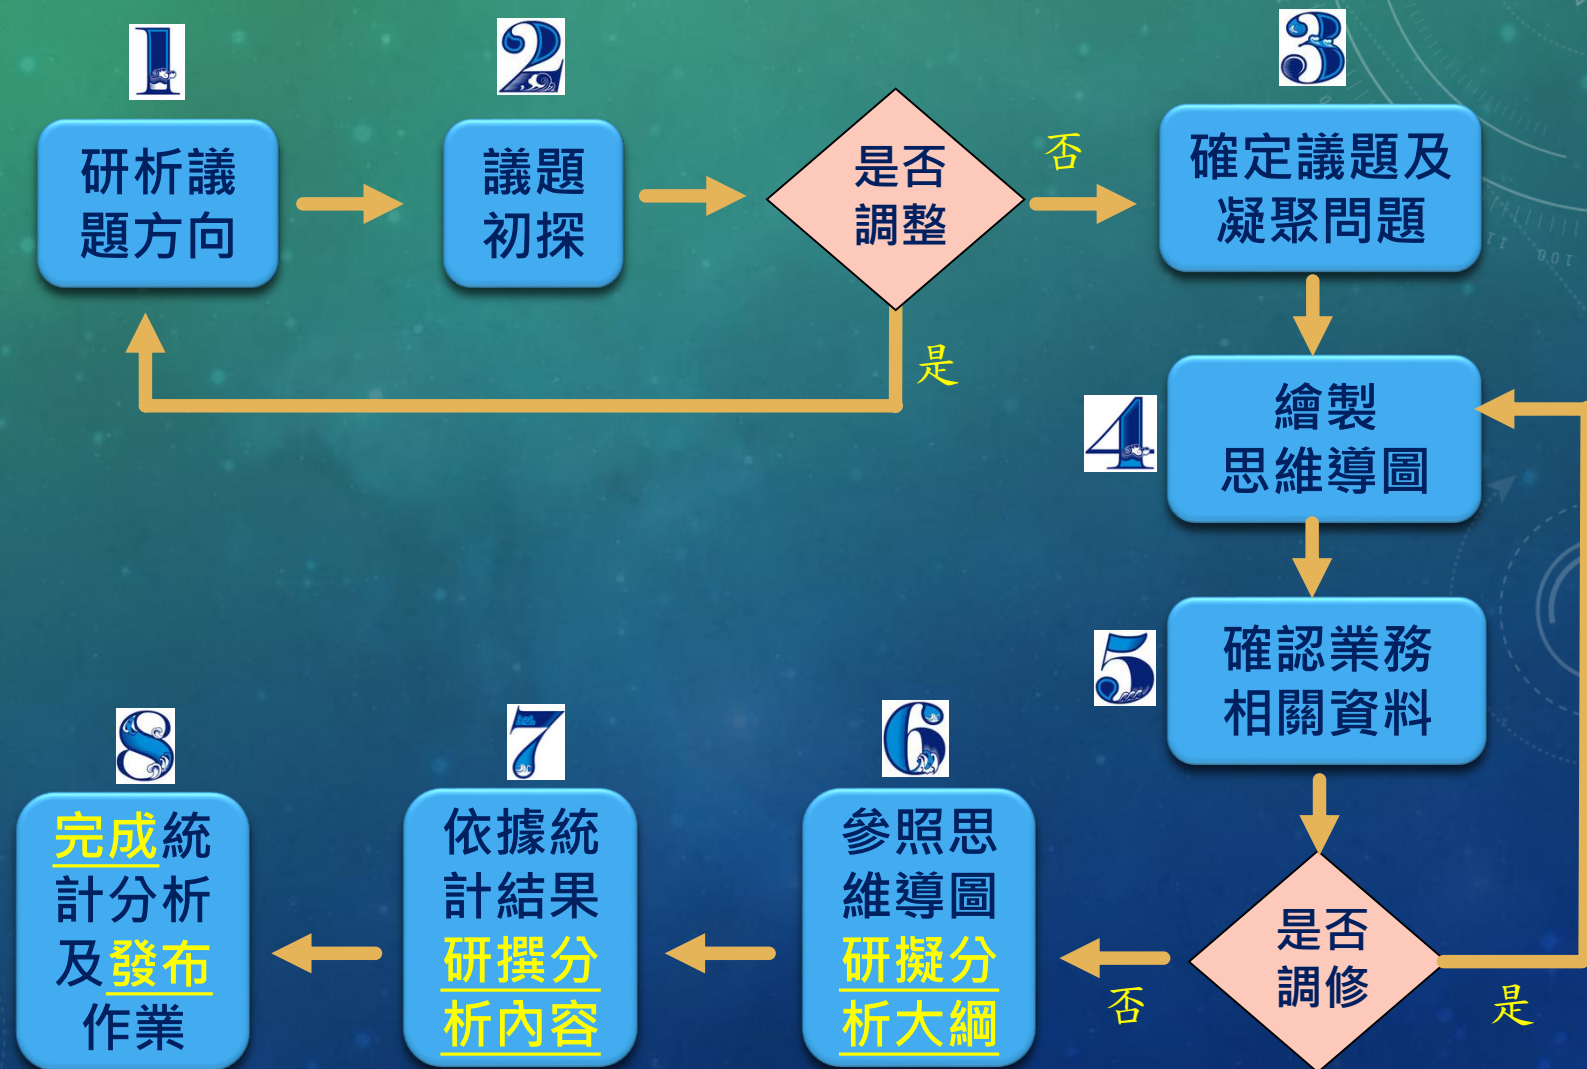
1

研析議題方向

2

議題初探

是否調整

否

3

確定議題及凝聚問題

是

4

繪製思維導圖

5

確認業務相關資料

是否調修

是

否

6

參照思維導圖研擬分析大綱

7

依據統計結果研撰分析內容

8

完成統計分析及發布作業